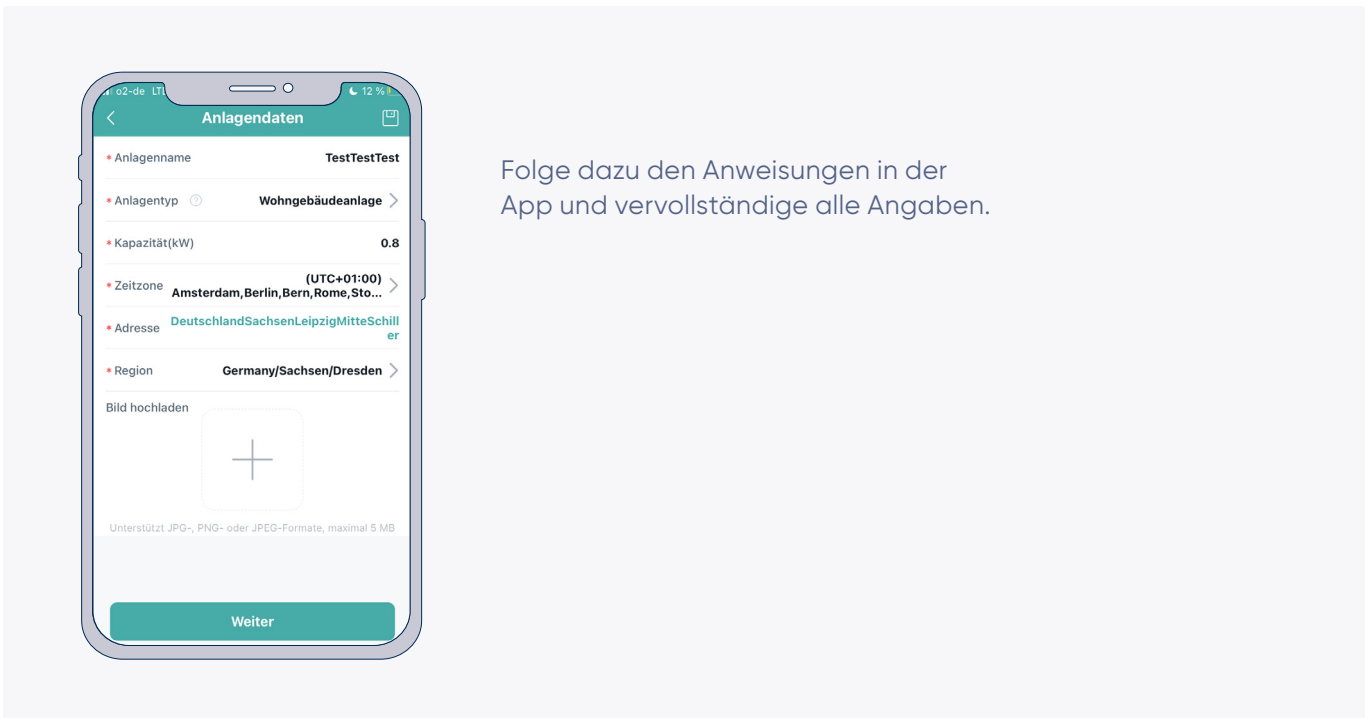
o2-de LTE
12 %

Anlagendaten

* Anlagenname TestTestTest

* Anlagentyp Wohngebäudeanlage

* Kapazität(kW) 0.8

* Zeitzone (UTC+01:00) Amsterdam,Berlin,Bern,Rome,Sto...

* Adresse DeutschlandSachsenLeipzigMitteSchiller

* Region Germany/Sachsen/Dresden

Bild hochladen

Unterstützt JPG-, PNG- oder JPEG-Formate, maximal 5 MB

Weiter

Folge dazu den Anweisungen in der App und vervollständige alle Angaben.